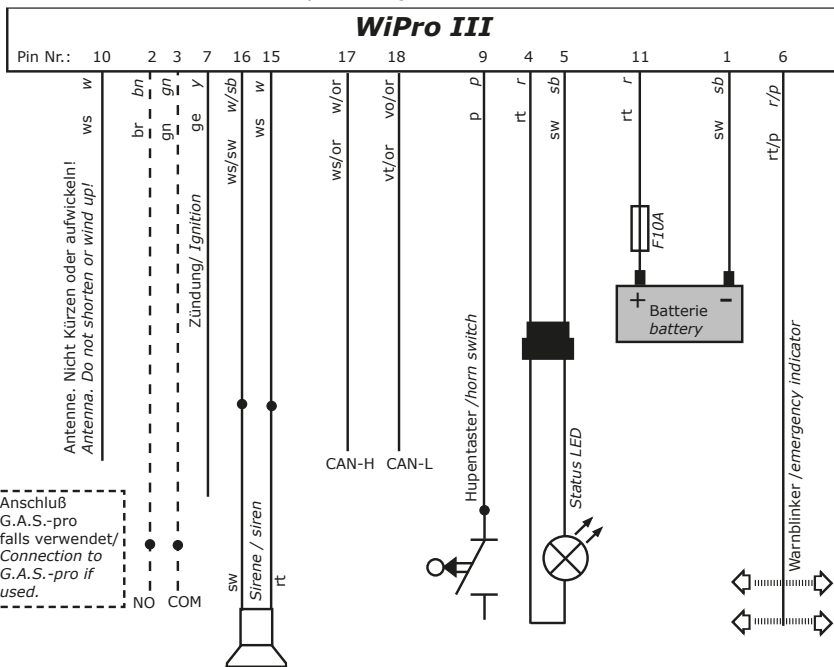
WiPro III

Pin Nr.: 10 2 3 7 16 15 17 18 9 4 5 11 1 6

w bn gn y w/sb w w/or vo/or p r sb r sb r/p

ws br gn ge ws/sw ws ws/or vt/or p rt sw rt sw rt/p

Antenne. Nicht Kürzen oder aufwickeln!
Antenna. Do not shorten or wind up!

Zündung/ Ignition

F10A

+ Batterie battery −

Hupentaster /horn switch

Status LED

Warnblinker /emergency indicator

CAN-H CAN-L

Anschluß G.A.S.-pro falls verwendet/ Connection to G.A.S.-pro if used.

NO COM

sw Sirene / siren rt